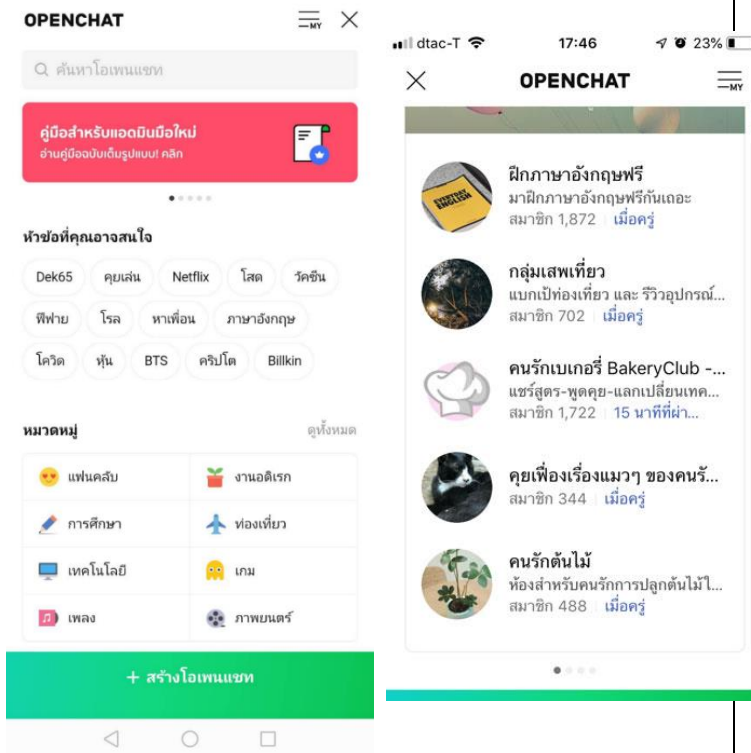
OPENCHAT

ค้นหาโอเพนแชท

คู่มือสำหรับแอดมินมือใหม่
อ่านคู่มือฉบับเต็มรูปแบบ! คลิก

หัวข้อที่คุณอาจสนใจ

Dek65 คุยเล่น Netflix โสด วัคซีน

ฟีฟาย โรล หาเพื่อน ภาษาอังกฤษ

โควิด หุ้น BTS คริปโต Billkin

หมวดหมู่ ดูทั้งหมด

| | |
|---|---|
| แฟนคลับ | งานอดิเรก |
| การศึกษา | ท่องเที่ยว |
| เทคโนโลยี | เกม |
| เพลง | ภาพยนตร์ |

+ สร้างโอเพนแชท

dtac-T 17:46 23%

OPENCHAT

ฝึกภาษาอังกฤษฟรี
มาฝึกภาษาอังกฤษฟรีกันเถอะ
สมาชิก 1,872 | เมื่อครู่

กลุ่มเสพเที่ยว
แบกเป้ท่องเที่ยว และ รีวิวอุปกรณ์...
สมาชิก 702 | เมื่อครู่

คนรักเบเกอรี่ BakeryClub -...
แชร์สูตร-พูดคุย-แลกเปลี่ยนเทค...
สมาชิก 1,722 | 15 นาทีที่ผ่า...

คุยเฟื่องเรื่องแมวๆ ของคนรั...
สมาชิก 344 | เมื่อครู่

คนรักต้นไม้
ห้องสำหรับคนรักการปลูกต้นไม้ไ...
สมาชิก 488 | เมื่อครู่